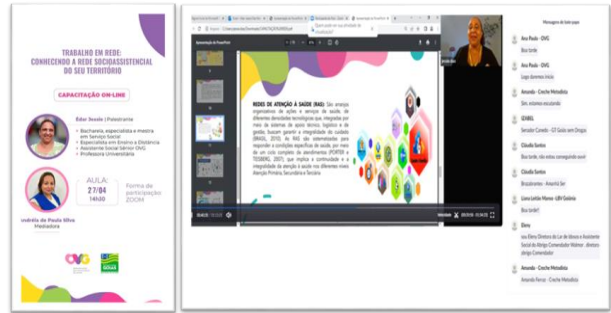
TRABALHO EM REDE: CONHECENDO A REDE SOCIOASSISTENCIAL DO SEU TERRITÓRIO

CAPACITAÇÃO ON-LINE

Eder Jesuis | Palestrante

Bacharela, especialista e mestra em Serviço Social
Especialista em Ensino a Distância
Assistente Social Sênior OVG
Professora Universitária

AULA: 27/04 14h00

Forma de participação ZOOM

Indrêla de Paula Silva
Mediadora

OVG

REDES DE ATENÇÃO À SAÚDE (RAS): São arranjos organizativos de ações e serviços de saúde, de diferentes densidades tecnológicas que, integradas por meio de sistemas de apoio técnico, logístico e de gestão, buscam garantir a integralidade do cuidado (BRASIL, 2010). As RAS são sistematizadas para responder a condições específicas de saúde, por meio de um ciclo completo de atendimentos (PORTER e TEISBERG, 2007), que implica a continuidade e a integralidade de atenção à saúde nos diferentes níveis Atenção Primária, Secundária e Terciária.

Mensagens do bate-papo

Ana Paula - OVG
Boa tarde

Ana Paula - OVG
Logo daremos início

Amanda - Creche Metodista
Sim, estamos escutando

IZABEL
Senador Canedo - CIT Goiás sem Drogas

Cláudia Santos
Boa tarde, não estou conseguindo ouvir

Cláudia Santos
Brazabrantes - Amanhã Ser

Liana Leticia Moreno - LBV Goiânia
Boa tarde!

Elena
sou Elena Diretora do Lar de Idosos e Assistente Social do Abrigo Comendador Walmor - diretora abrigo Comendador

Amanda - Creche Metodista
Amanda Ferraz - Creche Metodista